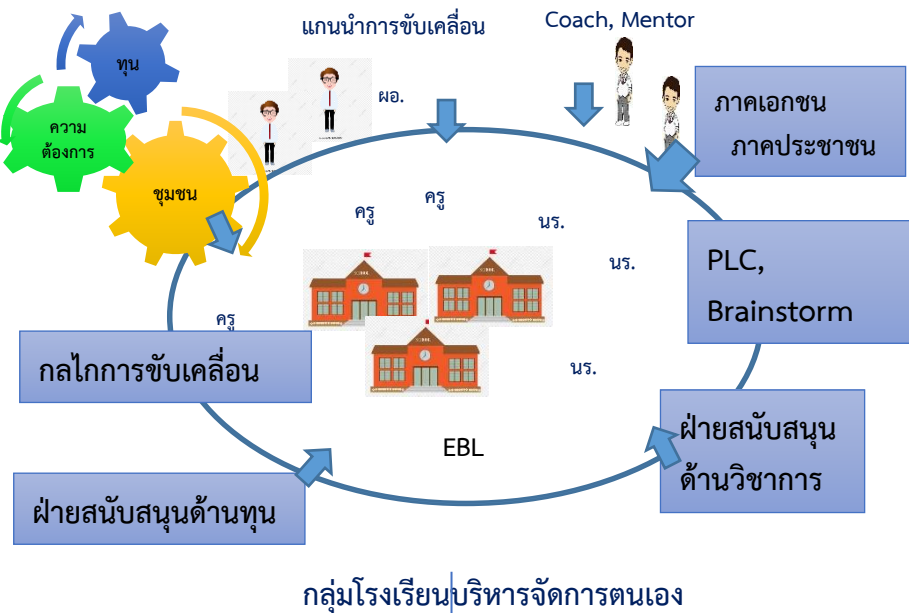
ทุน

ความ
ต้องการ

ชุมชน

แกนนำการขับเคลื่อน

ผอ.

Coach, Mentor

ภาคเอกชน
ภาคประชาชน

ครู

ครู

นร.

นร.

PLC,
Brainstorm

ครู

กลไกการขับเคลื่อน

นร.

EBL

ฝ่ายสนับสนุน
ด้านวิชาการ

ฝ่ายสนับสนุนด้านทุน

กลุ่มโรงเรียนบริหารจัดการตนเอง